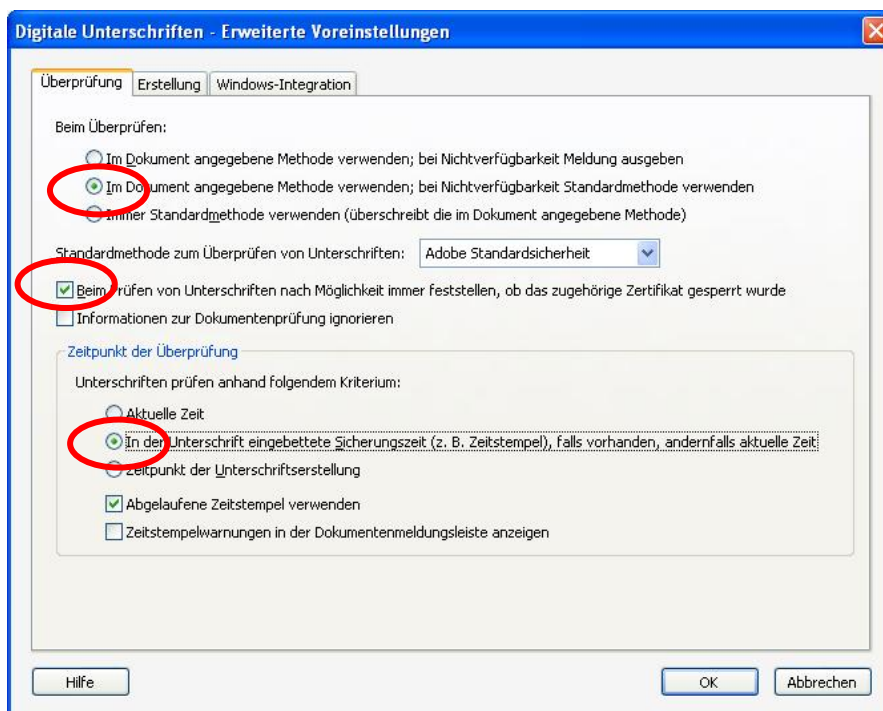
Digitale Unterschriften - Erweiterte Voreinstellungen

Überprüfung | Erstellung | Windows-Integration

Beim Überprüfen:

Im Dokument angegebene Methode verwenden; bei Nichtverfügbarkeit Meldung ausgeben

Im Dokument angegebene Methode verwenden; bei Nichtverfügbarkeit Standardmethode verwenden

Immer Standardmethode verwenden (überschreibt die im Dokument angegebene Methode)

Standardmethode zum Überprüfen von Unterschriften: Adobe Standardsicherheit

Beim Prüfen von Unterschriften nach Möglichkeit immer feststellen, ob das zugehörige Zertifikat gesperrt wurde

Informationen zur Dokumentenprüfung ignorieren

Zeitpunkt der Überprüfung

Unterschriften prüfen anhand folgendem Kriterium:

Aktuelle Zeit

In der Unterschrift eingebettete Sicherungszeit (z. B. Zeitstempel), falls vorhanden, andernfalls aktuelle Zeit

Zeitpunkt der Unterschriftserstellung

Abgelaufene Zeitstempel verwenden

Zeitstempelwarnungen in der Dokumentenmeldungsleiste anzeigen

Hilfe

OK

Abbrechen